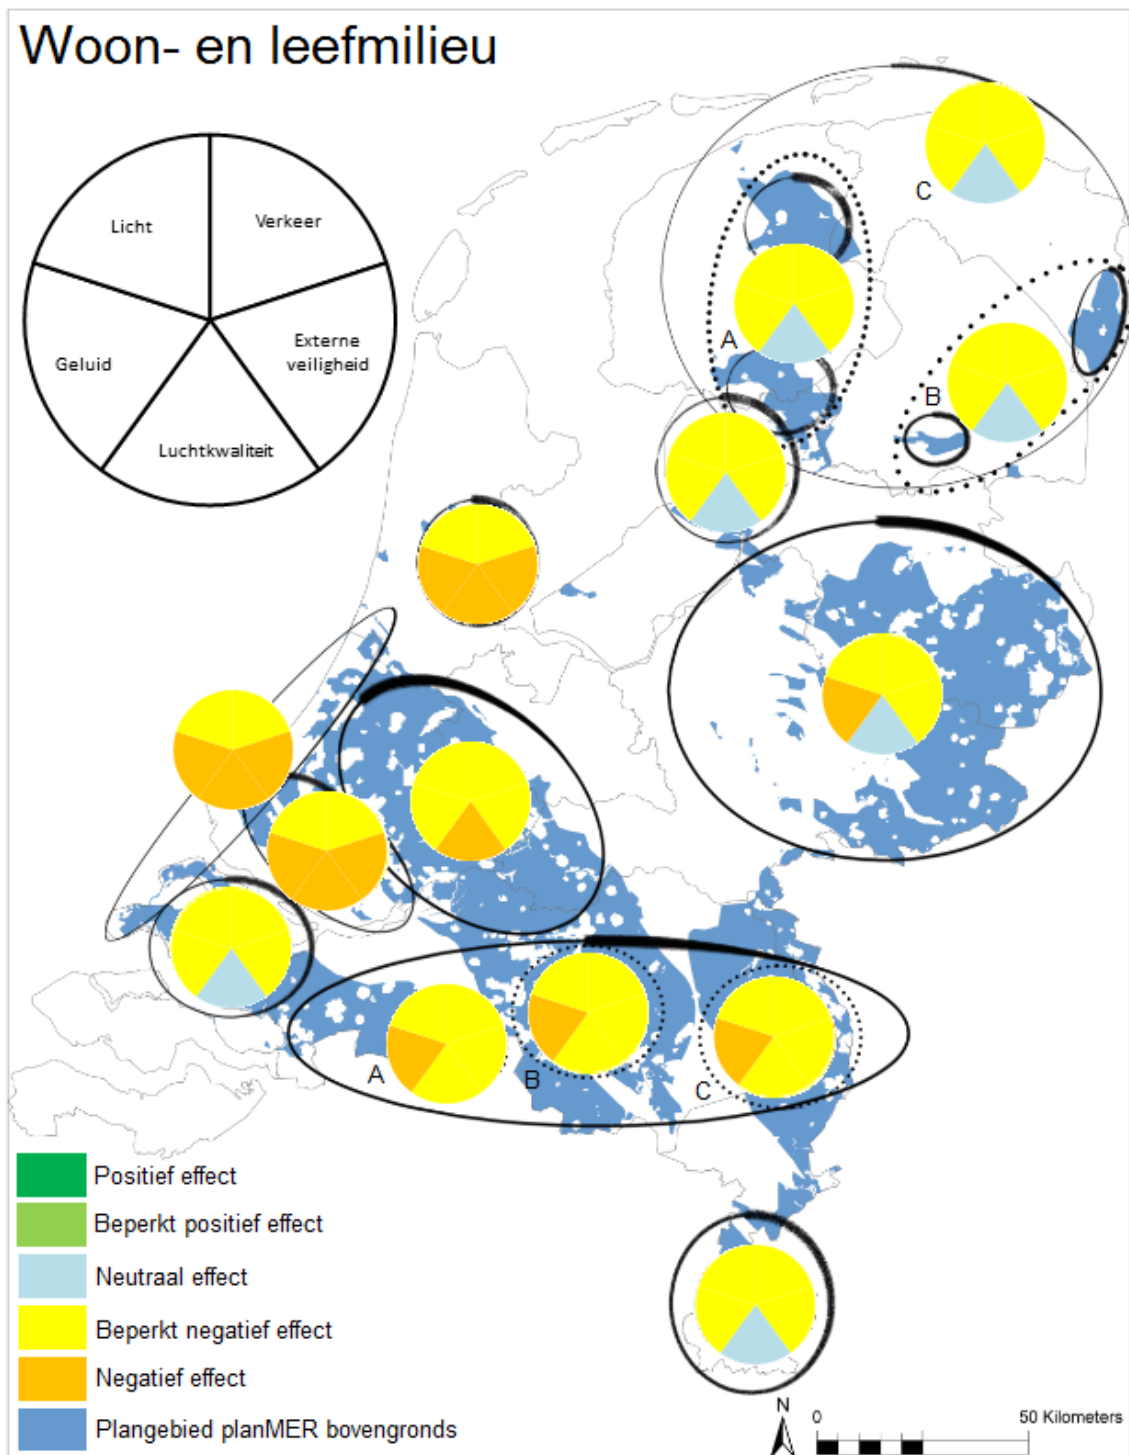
Woon- en leefmilieu

Licht

Verkeer

Geluid

Externe veiligheid

Luchtkwaliteit

C

A

B

A

B

C

Positief effect

Beperkt positief effect

Neutraal effect

Beperkt negatief effect

Negatief effect

Plangebied planMER bovengronds

N

0

50 Kilometers